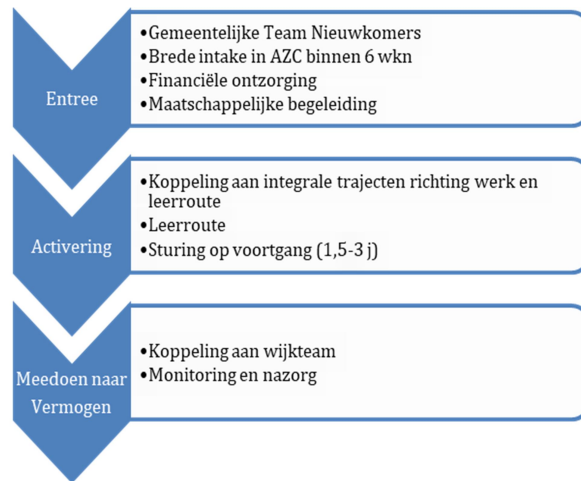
Entree

•Gemeentelijke Team Nieuwkomers
•Brede intake in AZC binnen 6 wkn
•Financiële ontzorging
•Maatschappelijke begeleiding

Activering

•Koppeling aan integrale trajecten richting werk en leerroute
•Leerroute
•Sturing op voortgang (1,5-3 j)

Meedoen naar Vermogen

•Koppeling aan wijkteam
•Monitoring en nazorg